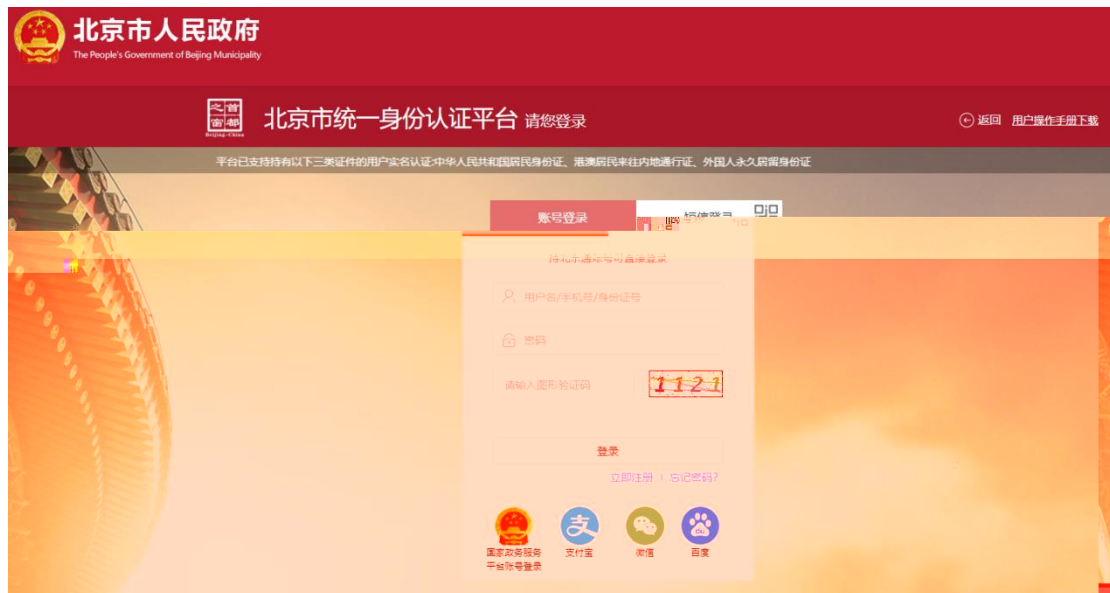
北京市人民政府
The People's Government of Beijing Municipality

之首 窗都 Beijing·China

北京市统一身份认证平台 请您登录

返回 用户操作手册下载

平台已支持持有以下三类证件的用户实名认证:中华人民共和国居民身份证、港澳居民来往内地通行证、外国人永久居留身份证

账号登录

扫码登录

持北京通账号直接登录

用户名/手机号/身份证号

密码

请输入图形验证码

1121

登录

立即注册 | 忘记密码?

国家政务服务平台账号登录

支付宝

微信

百度